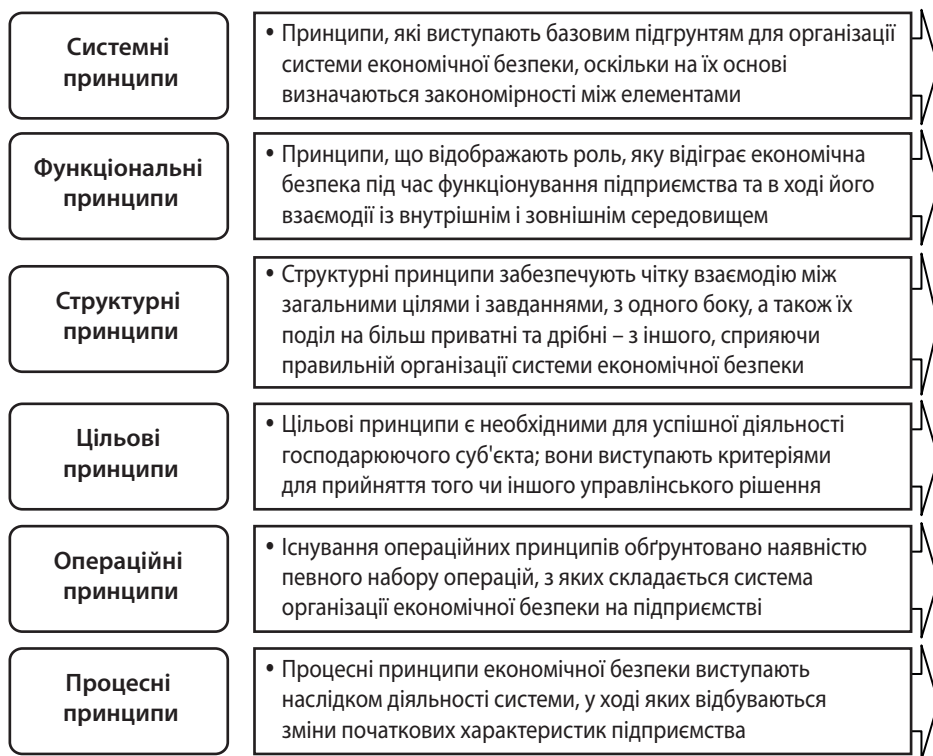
Системні принципи

• Принципи, які виступають базовим підгрунтям для організації системи економічної безпеки, оскільки на їх основі визначаються закономірності між елементами

Функціональні принципи

• Принципи, що відображають роль, яку відіграє економічна безпека під час функціонування підприємства та в ході його взаємодії із внутрішнім і зовнішнім середовищем

Структурні принципи

• Структурні принципи забезпечують чітку взаємодію між загальними цілями і завданнями, з одного боку, а також їх поділ на більш приватні та дрібні – з іншого, сприяючи правильній організації системи економічної безпеки

Цільові принципи

• Цільові принципи є необхідними для успішної діяльності господарюючого суб'єкта; вони виступають критеріями для прийняття того чи іншого управлінського рішення

Операційні принципи

• Існування операційних принципів обґрунтовано наявністю певного набору операцій, з яких складається система організації економічної безпеки на підприємстві

Процесні принципи

• Процесні принципи економічної безпеки виступають наслідком діяльності системи, у ході яких відбуваються зміни початкових характеристик підприємства